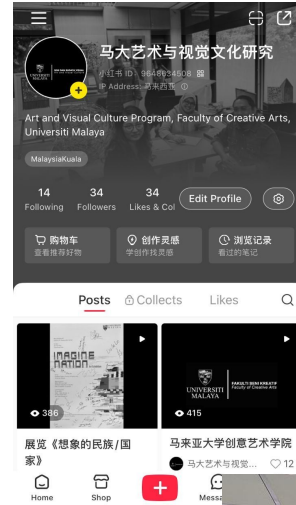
马大艺术与视觉文化研究

小红书 ID：9648634508
IP Address: 马来西亚

Art and Visual Culture Program, Faculty of Creative Arts, Universiti Malaya

MalaysiaKuala

14 Following
34 Followers
34 Likes & Col
Edit Profile

购物车
查看推荐好物
创作灵感
学创作找灵感
浏览记录
看过的笔记

Posts
Collects
Likes

IMAGINE NATION
386
展览《想象的民族/国家》

UNIVERSITI MALAYA
FAKULTI SENI KREATIF
Faculty of Creative Arts
415
马来亚大学创意艺术学院
马大艺术与视觉...
12

Home
Shop
Messa